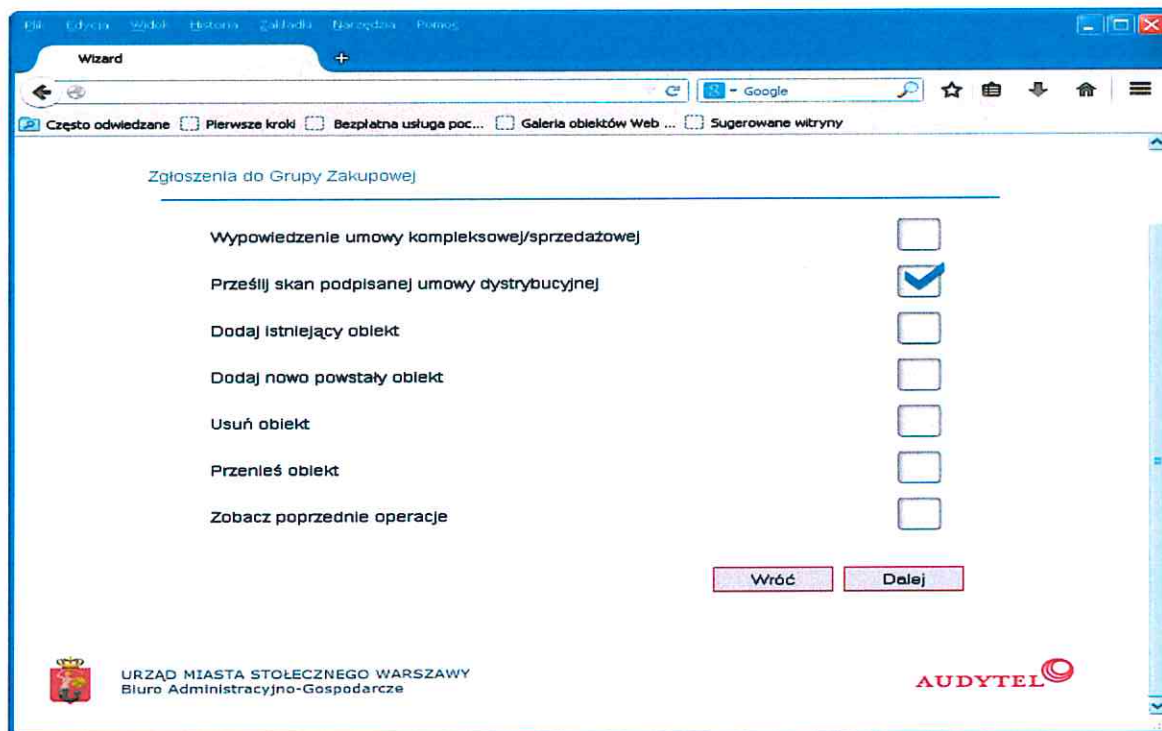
Plik Edycja Widok Historia Zakładki Narzędzia Pomoc

Wizard

Google

Często odwiedzane Pierwsze kroki Bezpłatna usługa poc... Galeria obiektów Web ... Sugerowane witryny

Zgłoszenia do Grupy Zakupowej

Wypowiedzenie umowy kompleksowej/sprzedażowej

Prześlij skan podpisanej umowy dystrybucyjnej

Dodaj istniejący obiekt

Dodaj nowo powstały obiekt

Usuń obiekt

Przenieś obiekt

Zobacz poprzednie operacje

Wróć Dalej

URZĄD MIASTA STOŁECZNEGO WARSZAWY
Biuro Administracyjno-Gospodarcze

AUDYTEL